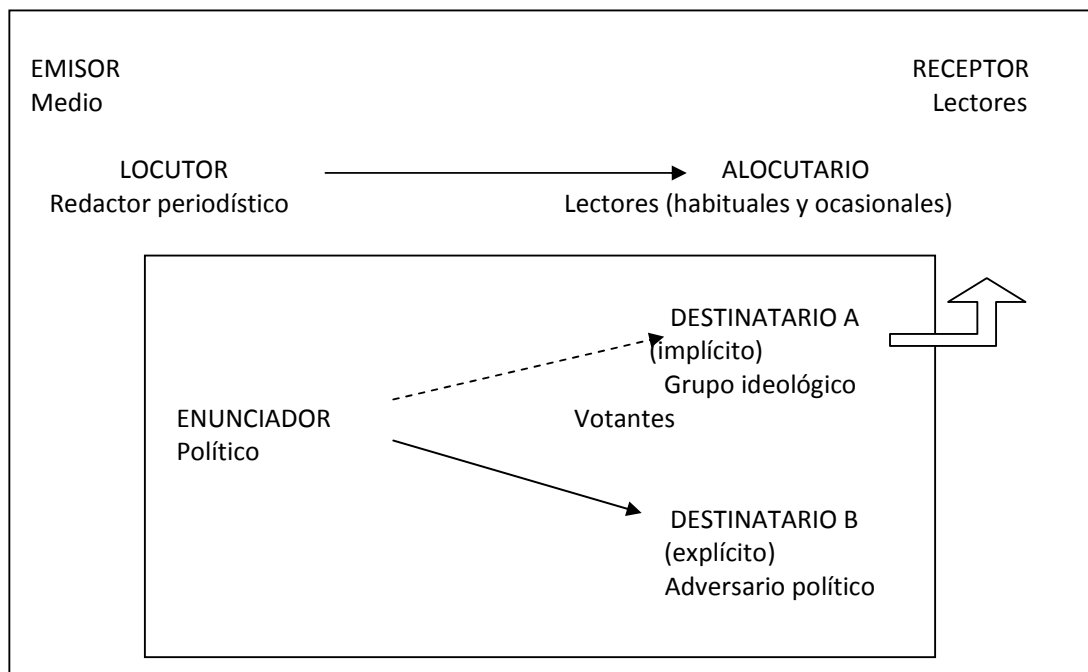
EMISOR
Medio

RECEPTOR
Lectores

LOCUTOR
Redactor periodístico

ALOCUTARIO
Lectores (habituales y ocasionales)

DESTINATARIO A
(implícito)
Grupo ideológico
Votantes

ENUNCIADOR
Político

DESTINATARIO B
(explícito)
Adversario político